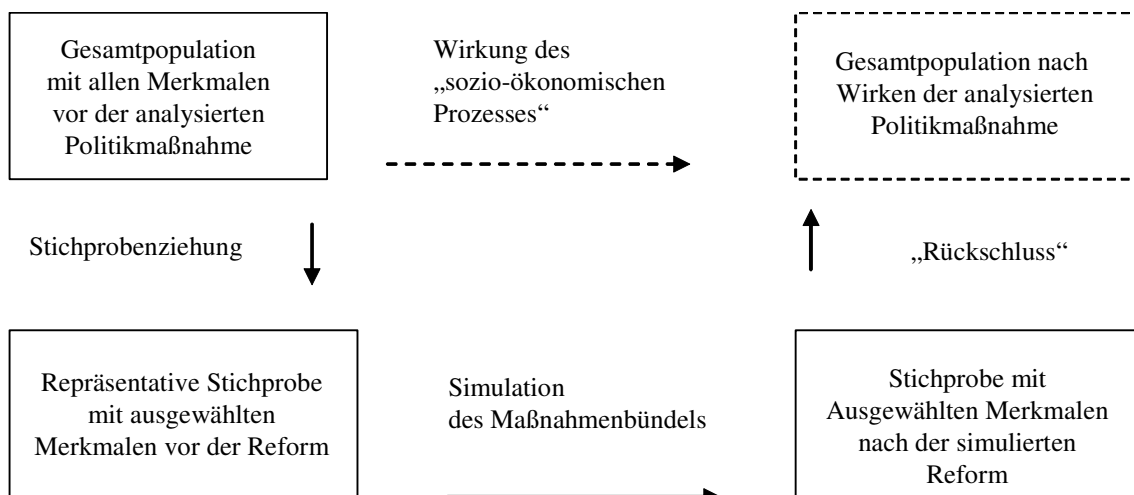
Gesamtpopulation mit allen Merkmalen vor der analysierten Politikmaßnahme

Wirkung des „sozio-ökonomischen Prozesses“

Gesamtpopulation nach Wirken der analysierten Politikmaßnahme

Stichprobenziehung

„Rückschluss“

Repräsentative Stichprobe mit ausgewählten Merkmalen vor der Reform

Simulation des Maßnahmenbündels

Stichprobe mit Ausgewählten Merkmalen nach der simulierten Reform